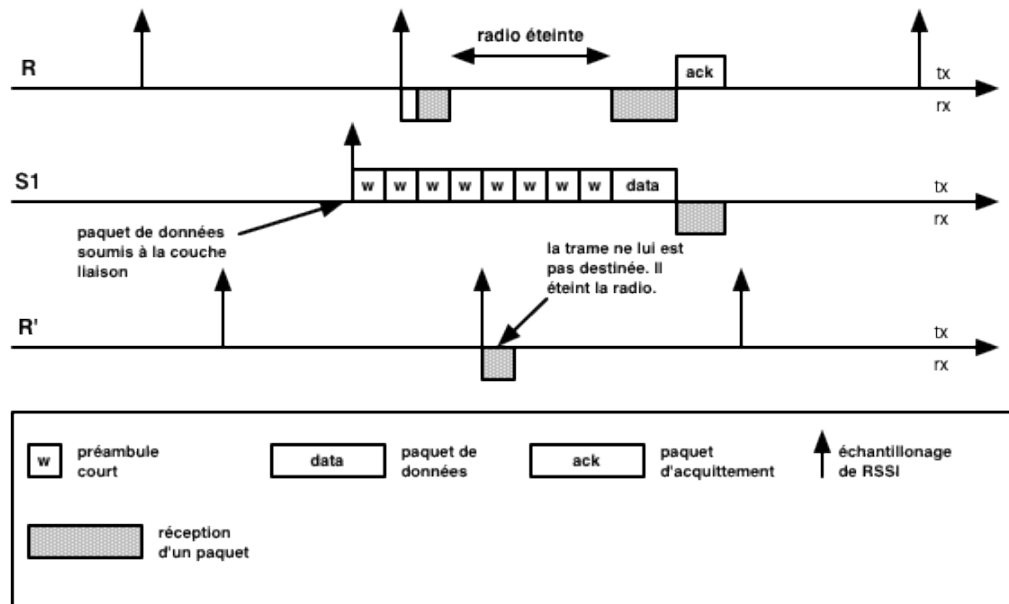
radio éteinte

R

ack

tx

rx

S1

w w w w w w w w data

tx

rx

paquet de données soumis à la couche liaison

la trame ne lui est pas destinée. Il éteint la radio.

R'

tx

rx

w préambule court

data paquet de données

ack paquet d'acquittement

échantillonage de RSSI

réception d'un paquet